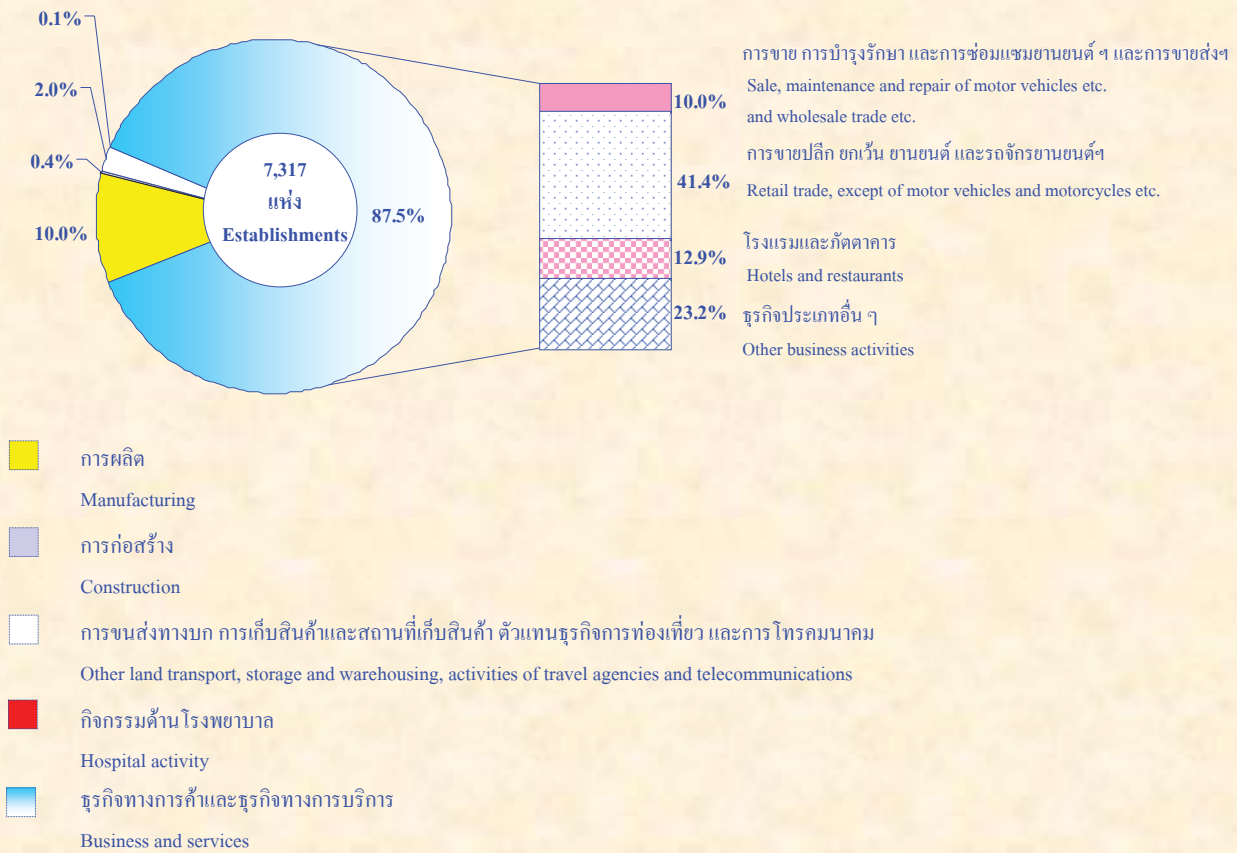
0.1%

2.0%

0.4%

10.0%

7,317
แห่ง
Establishments

87.5%

10.0%

41.4%

12.9%

23.2%

การขาย การบำรุงรักษา และการซ่อมแซมยานยนต์ ฯ และการขายส่งฯ
Sale, maintenance and repair of motor vehicles etc. and wholesale trade etc.

การขายปลีก ยกเว้น ยานยนต์ และรถจักรยานยนต์ฯ
Retail trade, except of motor vehicles and motorcycles etc.

โรงแรมและภัตตาคาร
Hotels and restaurants

ธุรกิจประเภทอื่น ๆ
Other business activities

การผลิต
Manufacturing

การก่อสร้าง
Construction

การขนส่งทางบก การเก็บสินค้าและสถานที่เก็บสินค้า ตัวแทนธุรกิจการท่องเที่ยว และการโทรคมนาคม
Other land transport, storage and warehousing, activities of travel agencies and telecommunications

กิจกรรมด้านโรงพยาบาล
Hospital activity

ธุรกิจทางการค้าและธุรกิจทางการบริการ
Business and services